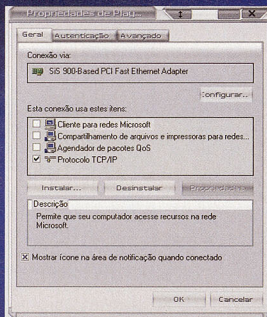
Propriedades de Plac... ? X

Geral Autenticação Avançado

Conexão via:

SiS 900-Based PCI Fast Ethernet Adapter

Configurar...

Esta conexão usa estes itens:

Cliente para redes Microsoft

Compartilhamento de arquivos e impressoras para redes...

Agendador de pacotes QoS

Protocolo TCP/IP

Instalar... Desinstalar Propriedades

Descrição

Permite que seu computador acesse recursos na rede Microsoft.

Mostrar ícone na área de notificação quando conectado

OK Cancelar